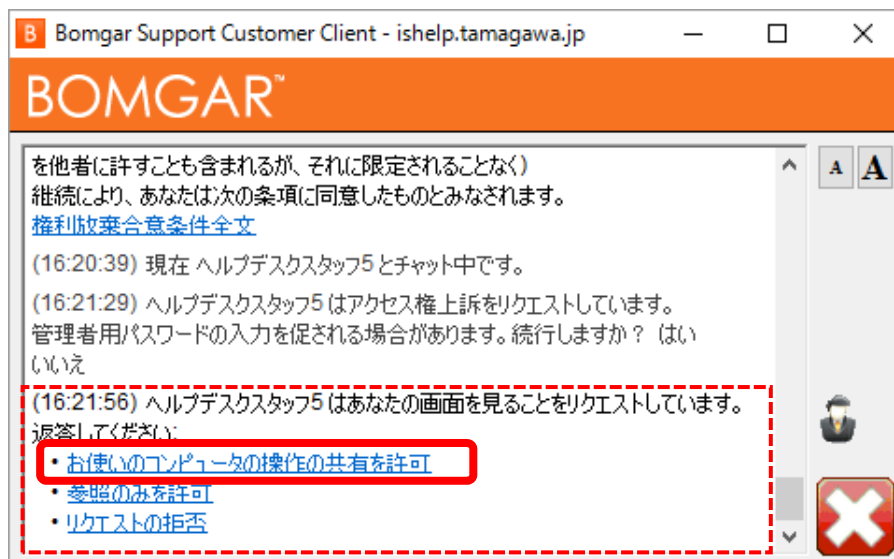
Bomgar Support Customer Client - ishelp.tamagawa.jp

BOMGAR™

を他者に許すことも含まれるが、それに限定されることなく）継続により、あなたは次の条項に同意したものとみなされます。
権利放棄合意条件全文

(16:20:39) 現在 ヘルプデスクスタッフ5 とチャット中です。

(16:21:29) ヘルプデスクスタッフ5 はアクセス権上訴をリクエストしています。管理者用パスワードの入力を促される場合があります。続行しますか？ はい いいえ

(16:21:56) ヘルプデスクスタッフ5 はあなたの画面を見ることをリクエストしています。返答してください:
• お使いのコンピュータの操作の共有を許可
• 参照のみを許可
• リクエストの拒否

A A